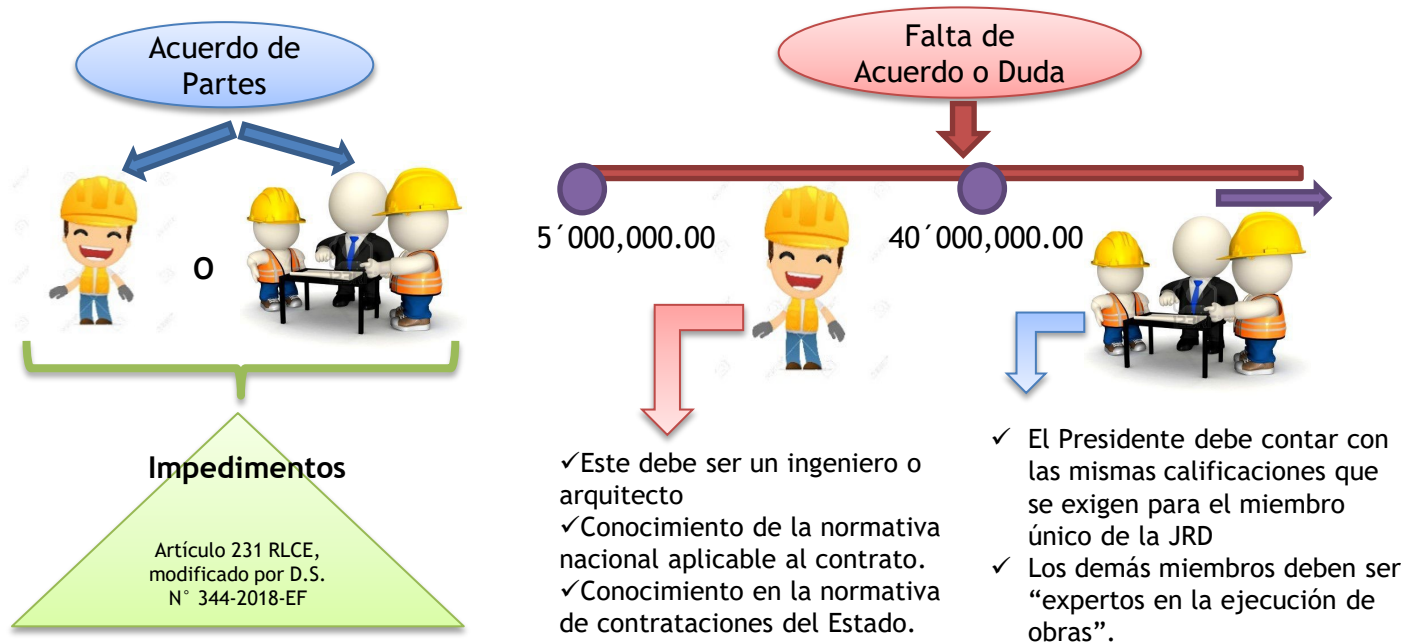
Acuerdo de Partes

O

Impedimentos

Artículo 231 RLCE, modificado por D.S. N° 344-2018-EF

Falta de Acuerdo o Duda

5´000,000.00

40´000,000.00

✓Este debe ser un ingeniero o arquitecto
✓Conocimiento de la normativa nacional aplicable al contrato.
✓Conocimiento en la normativa de contrataciones del Estado.

✓ El Presidente debe contar con las mismas calificaciones que se exigen para el miembro único de la JRD
✓ Los demás miembros deben ser "expertos en la ejecución de obras".